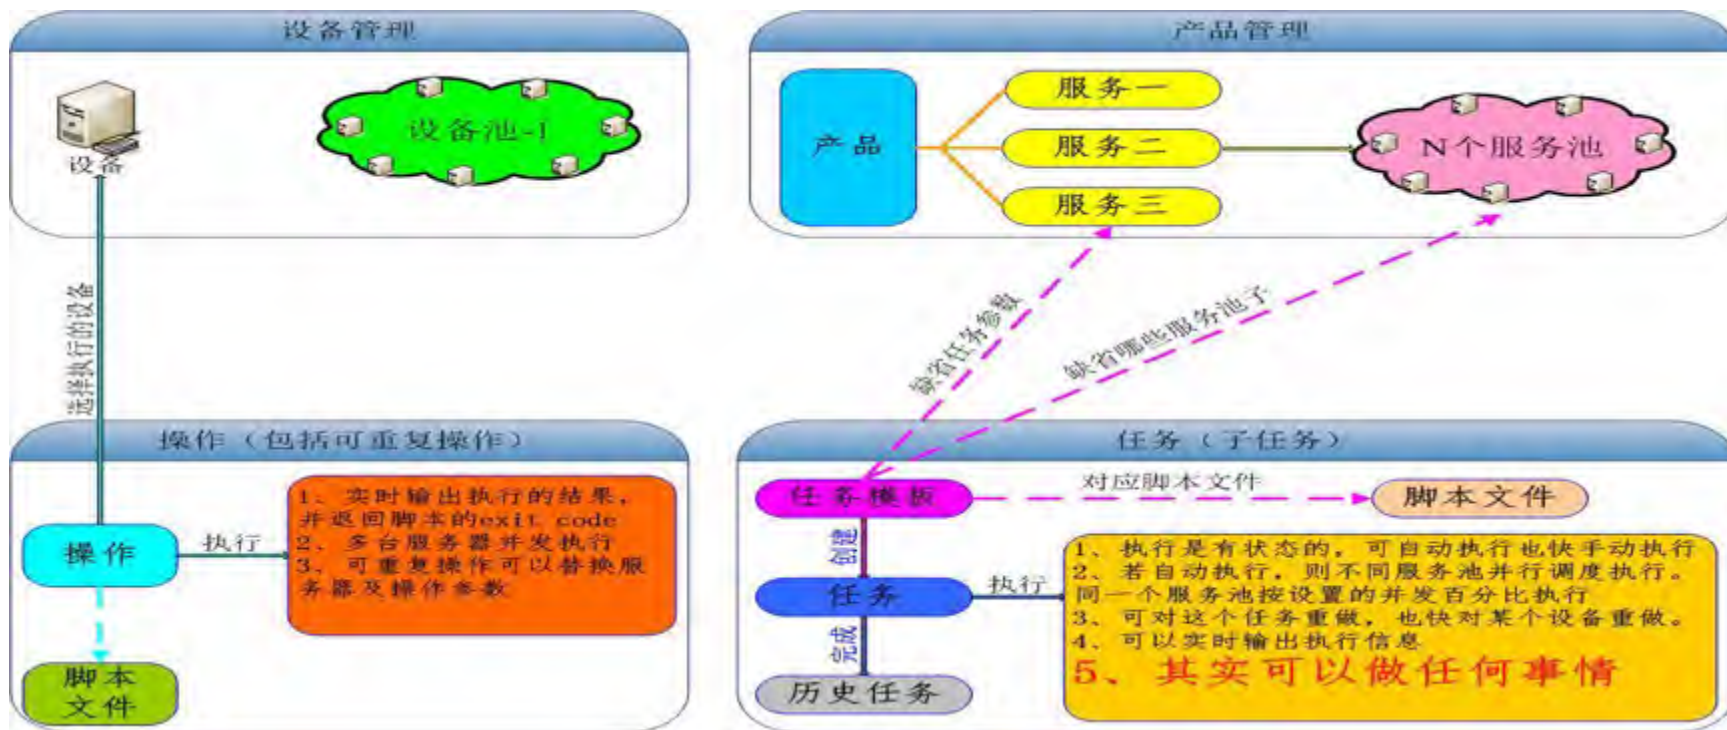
设备管理

设备

设备池-1

产品管理

产品

服务一

服务二

服务三

N个服务池

选择执行的设备

缺省任务参数

缺省哪些服务池子

操作（包括可重复操作）

操作

执行

1、实时输出执行的结果，并返回脚本的exit code
2、多台服务器并发执行
3、可重复操作可以替换服务器及操作参数

脚本文件

任务（子任务）

任务模版

对应脚本文件

脚本文件

创建

任务

执行

1、执行是有状态的，可自动执行也快手动执行
2、若自动执行，则不同服务池并行调度执行。同一个服务池按设置的并发百分比执行
3、可对这个任务重做，也快对某个设备重做。
4、可以实时输出执行信息
5、其实可以做任何事情

完成

历史任务